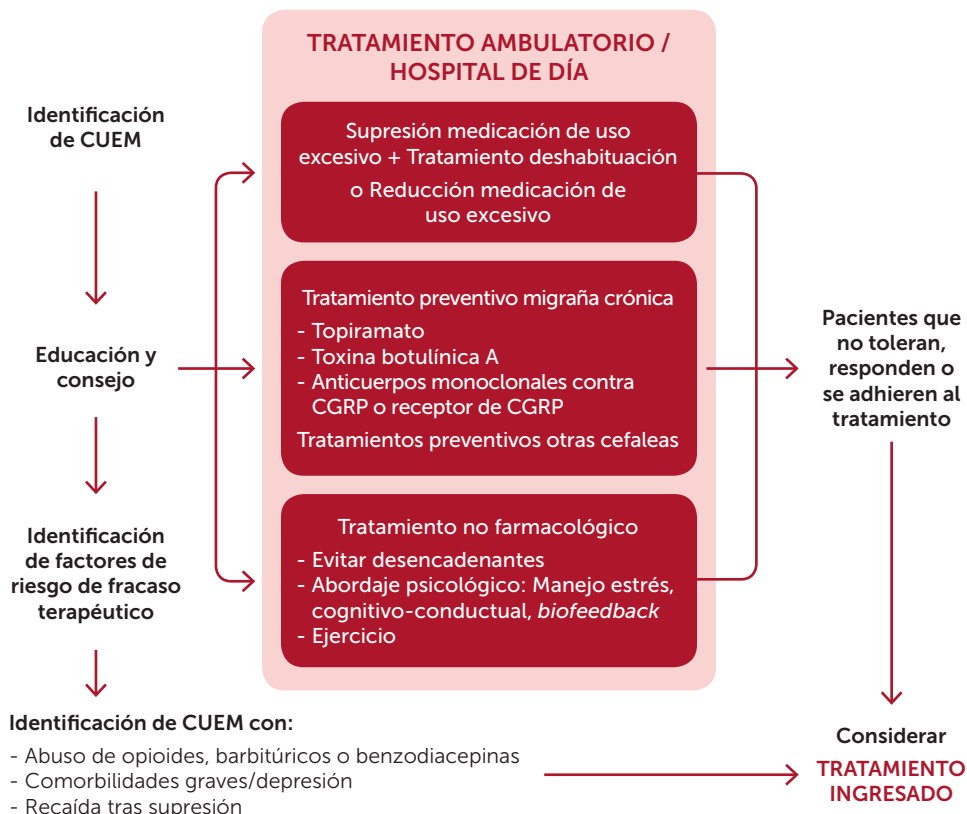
Identificación de CUEM

Educación y consejo

Identificación de factores de riesgo de fracaso terapéutico

TRATAMIENTO AMBULATORIO / HOSPITAL DE DÍA

Supresión medicación de uso excesivo + Tratamiento deshabituación

o Reducción medicación de uso excesivo

Tratamiento preventivo migraña crónica

- Topiramato
- Toxina botulínica A
- Anticuerpos monoclonales contra CGRP o receptor de CGRP

Tratamientos preventivos otras cefaleas

Tratamiento no farmacológico

- Evitar desencadenantes
- Abordaje psicológico: Manejo estrés, cognitivo-conductual, *biofeedback*
- Ejercicio

Pacientes que no toleran, responden o se adhieren al tratamiento

Identificación de CUEM con:

- Abuso de opioides, barbitúricos o benzodiacepinas
- Comorbilidades graves/depresión
- Recaída tras supresión

Considerar
TRATAMIENTO INGRESADO